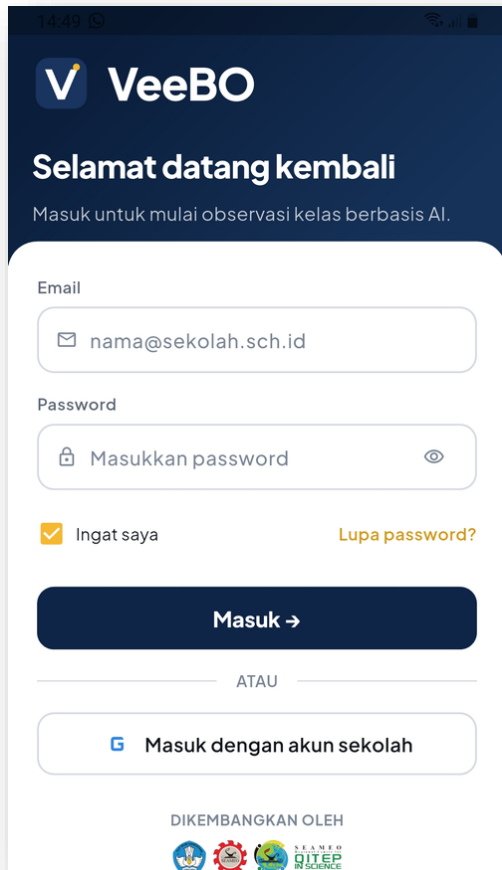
14:49

V VeeBO

Selamat datang kembali

Masuk untuk mulai observasi kelas berbasis AI.

Email

nama@sekolah.sch.id

Password

Masukkan password

Ingat saya

Lupa password?

Masuk →

ATAU

G Masuk dengan akun sekolah

DIKEMBANGKAN OLEH

SEAMEO QITEP IN SCIENCE